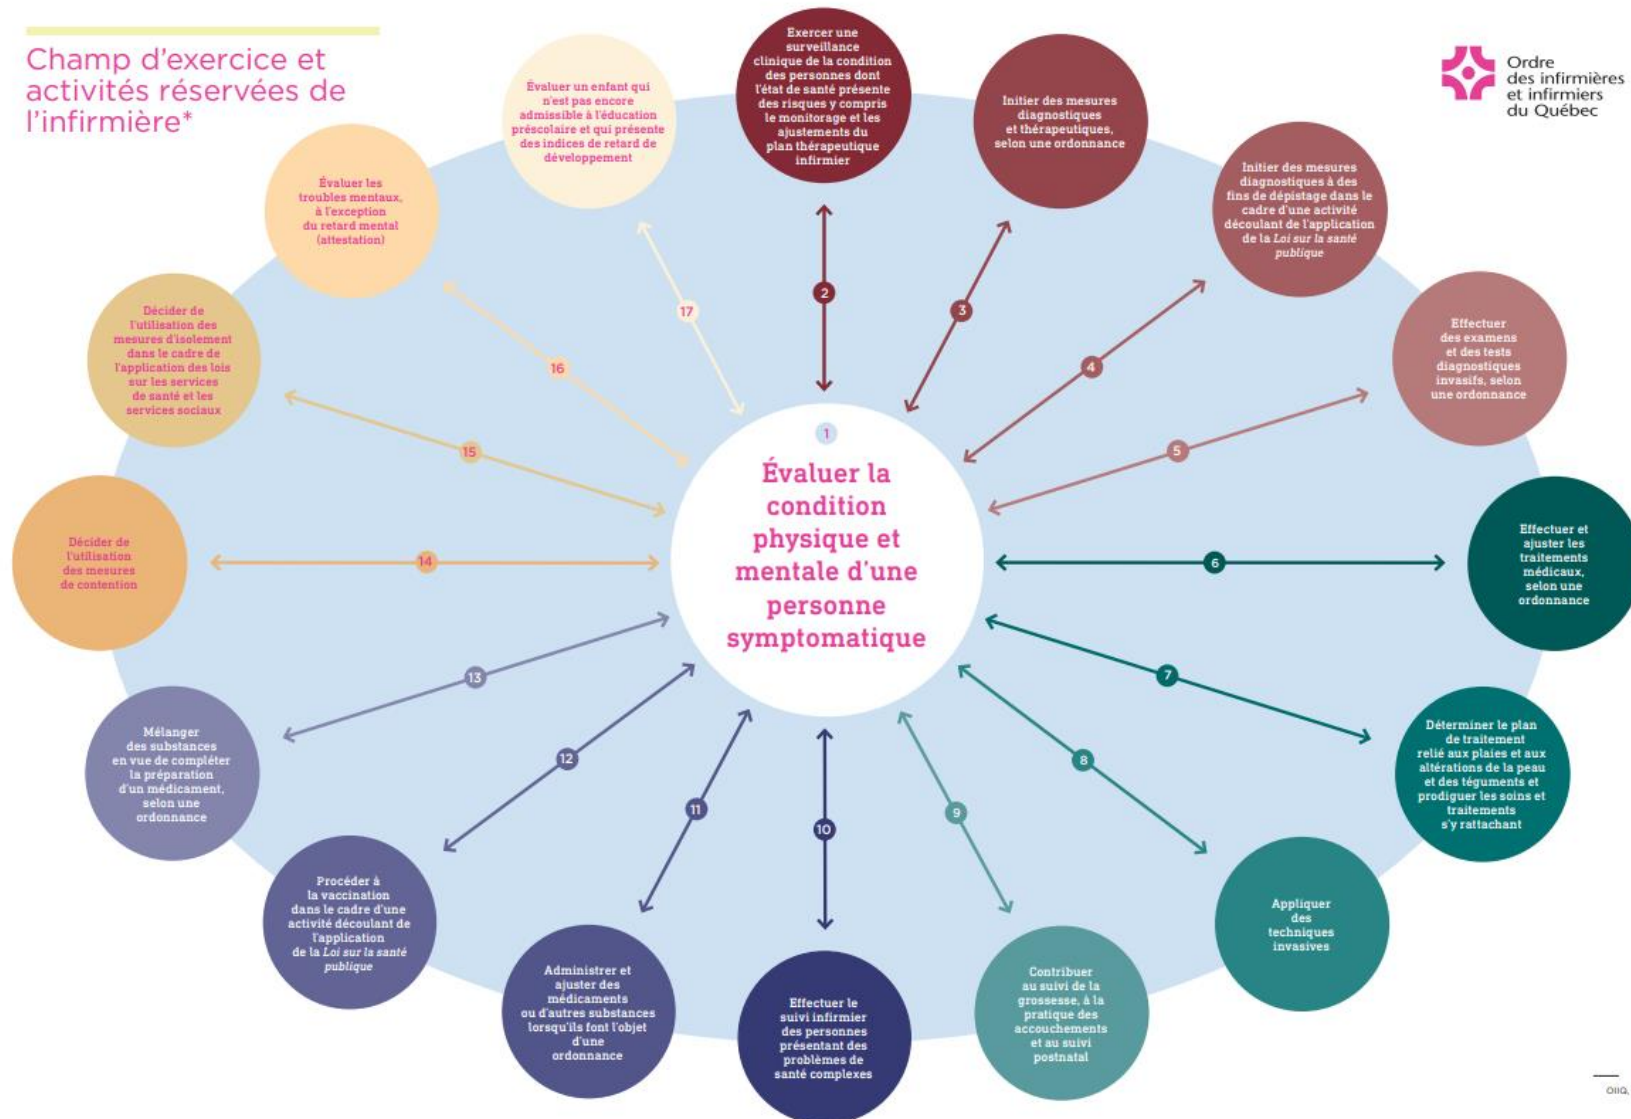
Champ d'exercice et activités réservées de l'infirmière*

Ordre des infirmières et infirmiers du Québec

1

Évaluer la condition physique et mentale d'une personne symptomatique

2

Exercer une surveillance clinique de la condition des personnes dont l'état de santé présente des risques y compris le monitorage et les ajustements du plan thérapeutique infirmier

3

Initier des mesures diagnostiques et thérapeutiques, selon une ordonnance

4

Initier des mesures diagnostiques à des fins de dépistage dans le cadre d'une activité découlant de l'application de la *Loi sur la santé publique*

5

Effectuer des examens et des tests diagnostiques invasifs, selon une ordonnance

6

Effectuer et ajuster les traitements médicaux, selon une ordonnance

7

Déterminer le plan de traitement relié aux plaies et aux altérations de la peau et des téguments et prodiguer les soins et traitements s'y rattachant

8

Appliquer des techniques invasives

9

Contribuer au suivi de la grossesse, à la pratique des accouchements et au suivi postnatal

10

Effectuer le suivi infirmier des personnes présentant des problèmes de santé complexes

11

Administrer et ajuster des médicaments ou d'autres substances lorsqu'ils font l'objet d'une ordonnance

12

Procéder à la vaccination dans le cadre d'une activité découlant de l'application de la *Loi sur la santé publique*

13

Mélanger des substances en vue de compléter la préparation d'un médicament, selon une ordonnance

14

Décider de l'utilisation des mesures de contention

15

Décider de l'utilisation des mesures d'isolement dans le cadre de l'application des lois sur les services de santé et les services sociaux

16

Évaluer les troubles mentaux, à l'exception du retard mental (attestation)

17

Évaluer un enfant qui n'est pas encore admissible à l'éducation préscolaire et qui présente des indices de retard de développement

OIIQ